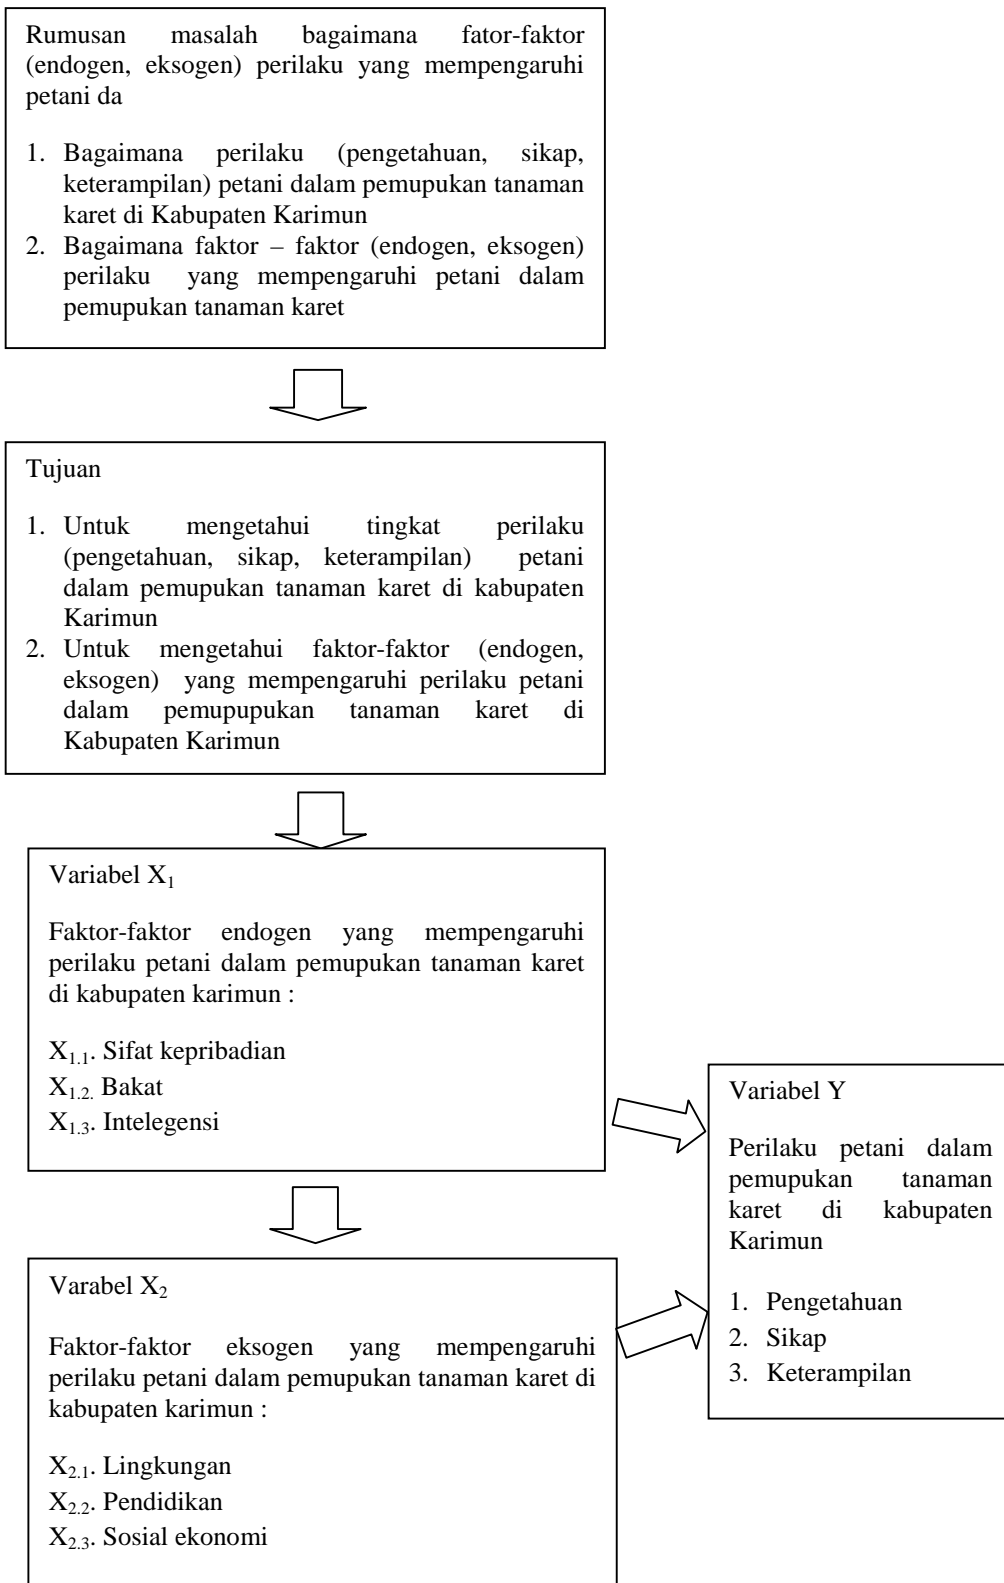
Rumusan masalah bagaimana fator-faktor (endogen, eksogen) perilaku yang mempengaruhi petani da

1. Bagaimana perilaku (pengetahuan, sikap, keterampilan) petani dalam pemupukan tanaman karet di Kabupaten Karimun
2. Bagaimana faktor – faktor (endogen, eksogen) perilaku yang mempengaruhi petani dalam pemupukan tanaman karet

Tujuan

1. Untuk mengetahui tingkat perilaku (pengetahuan, sikap, keterampilan) petani dalam pemupukan tanaman karet di kabupaten Karimun
2. Untuk mengetahui faktor-faktor (endogen, eksogen) yang mempengaruhi perilaku petani dalam pemupupukan tanaman karet di Kabupaten Karimun

Variabel $X_1$

Faktor-faktor endogen yang mempengaruhi perilaku petani dalam pemupukan tanaman karet di kabupaten karimun :

$X_{1.1}$. Sifat kepribadian
$X_{1.2.}$ Bakat
$X_{1.3}$. Intelegensi

Variabel Y

Perilaku petani dalam pemupukan tanaman karet di kabupaten Karimun

1. Pengetahuan
2. Sikap
3. Keterampilan

Varabel $X_2$

Faktor-faktor eksogen yang mempengaruhi perilaku petani dalam pemupukan tanaman karet di kabupaten karimun :

$X_{2.1}$. Lingkungan
$X_{2.2}$. Pendidikan
$X_{2.3}$. Sosial ekonomi